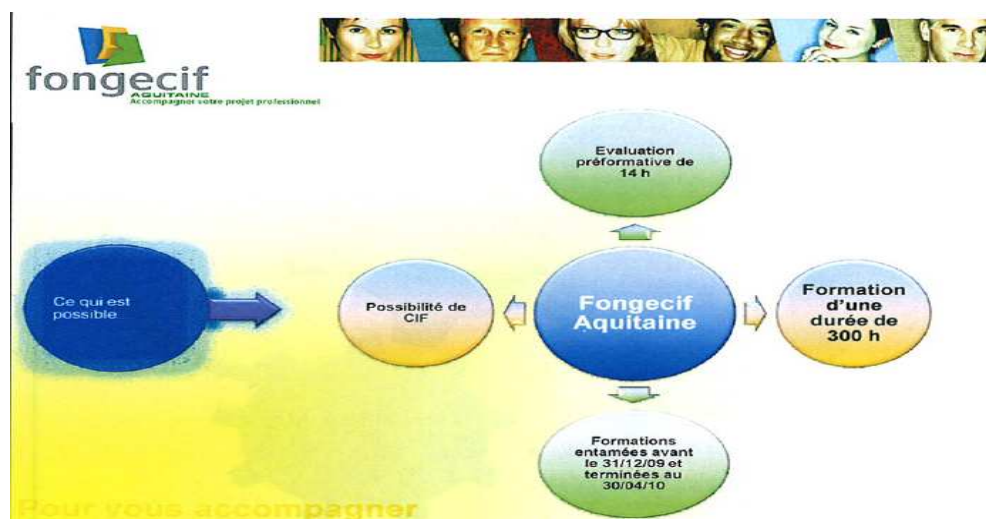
fongecif
AQUITAINE
Accompagner votre projet professionnel

Evaluation préformative de 14 h

Ce qui est possible

Possibilité de CIF

Fongecif Aquitaine

Formation d'une durée de 300 h

Formations entamées avant le 31/12/09 et terminées au 30/04/10

Pour vous accompagner